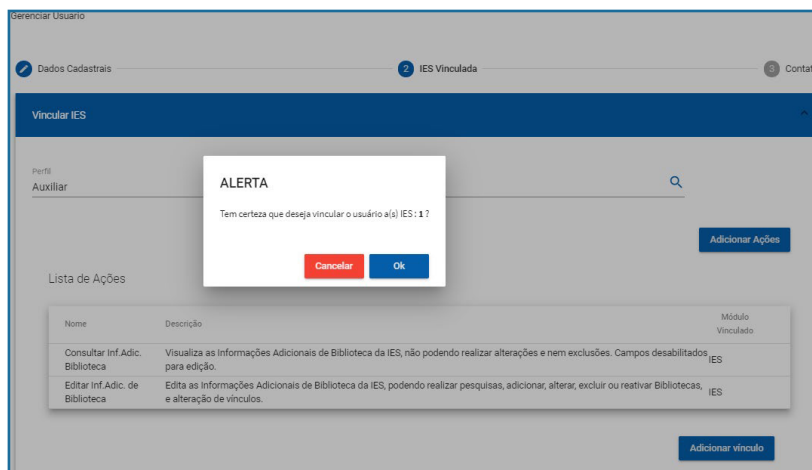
Gerenciar Usuario

Dados Cadastrais

2 IES Vinculada

3 Conta

Vincular IES

Perfil
Auxiliar

ALERTA

Tem certeza que deseja vincular o usuário a(s) IES : 1 ?

Cancelar

Ok

Adicionar Ações

Lista de Ações

| Nome | Descrição | Módulo Vinculado |
|---|---|---|
| Consultar Inf.Adic. Biblioteca | Visualiza as Informações Adicionais de Biblioteca da IES, não podendo realizar alterações e nem exclusões. Campos desabilitados para edição. | IES |
| Editar Inf.Adic. de Biblioteca | Edita as Informações Adicionais de Biblioteca da IES, podendo realizar pesquisas, adicionar, alterar, excluir ou reativar Bibliotecas, e alteração de vínculos. | IES |

Adicionar vínculo